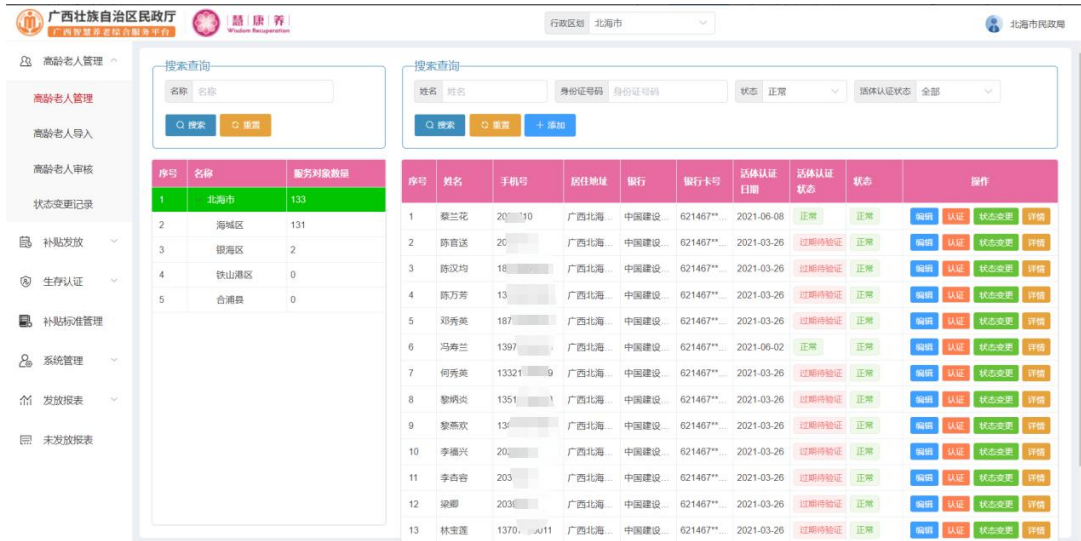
广西壮族自治区民政厅
广西智慧养老综合服务平台
慧康养
Wisdom Recuperation
行政区划 北海市
北海市民政局

高龄老人管理
高龄老人管理
高龄老人导入
高龄老人审核
状态变更记录
补贴发放
生存认证
补贴标准管理
系统管理
发放报表
未发放报表

搜索查询
名称 名称
搜索 重置

| 序号 | 名称 | 服务对象数量 |
|---|---|---|
| 1 | 北海市 | 133 |
| 2 | 海城区 | 131 |
| 3 | 银海区 | 2 |
| 4 | 铁山港区 | 0 |
| 5 | 合浦县 | 0 |

搜索查询
姓名 姓名
身份证号码 身份证号码
状态 正常
活体认证状态 全部
搜索 重置 + 添加

| 序号 | 姓名 | 手机号 | 居住地址 | 银行 | 银行卡号 | 活体认证日期 | 活体认证状态 | 状态 | 操作 |
|---|---|---|---|---|---|---|---|---|---|
| 1 | 蔡兰花 | 20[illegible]10 | 广西北海... | 中国建设... | 621467**... | 2021-06-08 | 正常 | 正常 | 编辑 认证 状态变更 详情 |
| 2 | 陈官送 | 20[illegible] | 广西北海... | 中国建设... | 621467**... | 2021-03-26 | 过期待验证 | 正常 | 编辑 认证 状态变更 详情 |
| 3 | 陈汉均 | 18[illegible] | 广西北海... | 中国建设... | 621467**... | 2021-03-26 | 过期待验证 | 正常 | 编辑 认证 状态变更 详情 |
| 4 | 陈万芳 | 13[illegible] | 广西北海... | 中国建设... | 621467**... | 2021-03-26 | 过期待验证 | 正常 | 编辑 认证 状态变更 详情 |
| 5 | 邓秀英 | 187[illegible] | 广西北海... | 中国建设... | 621467**... | 2021-03-26 | 过期待验证 | 正常 | 编辑 认证 状态变更 详情 |
| 6 | 冯寿兰 | 1397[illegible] | 广西北海... | 中国建设... | 621467**... | 2021-06-02 | 正常 | 正常 | 编辑 认证 状态变更 详情 |
| 7 | 何秀英 | 13321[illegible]9 | 广西北海... | 中国建设... | 621467**... | 2021-03-26 | 过期待验证 | 正常 | 编辑 认证 状态变更 详情 |
| 8 | 黎炳炎 | 1351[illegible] | 广西北海... | 中国建设... | 621467**... | 2021-03-26 | 过期待验证 | 正常 | 编辑 认证 状态变更 详情 |
| 9 | 黎燕欢 | 13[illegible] | 广西北海... | 中国建设... | 621467**... | 2021-03-26 | 过期待验证 | 正常 | 编辑 认证 状态变更 详情 |
| 10 | 李福兴 | 20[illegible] | 广西北海... | 中国建设... | 621467**... | 2021-03-26 | 过期待验证 | 正常 | 编辑 认证 状态变更 详情 |
| 11 | 李杏容 | 203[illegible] | 广西北海... | 中国建设... | 621467**... | 2021-03-26 | 过期待验证 | 正常 | 编辑 认证 状态变更 详情 |
| 12 | 梁卿 | 203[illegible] | 广西北海... | 中国建设... | 621467**... | 2021-03-26 | 过期待验证 | 正常 | 编辑 认证 状态变更 详情 |
| 13 | 林宝莲 | 1370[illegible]011 | 广西北海... | 中国建设... | 621467**... | 2021-03-26 | 过期待验证 | 正常 | 编辑 认证 状态变更 详情 |